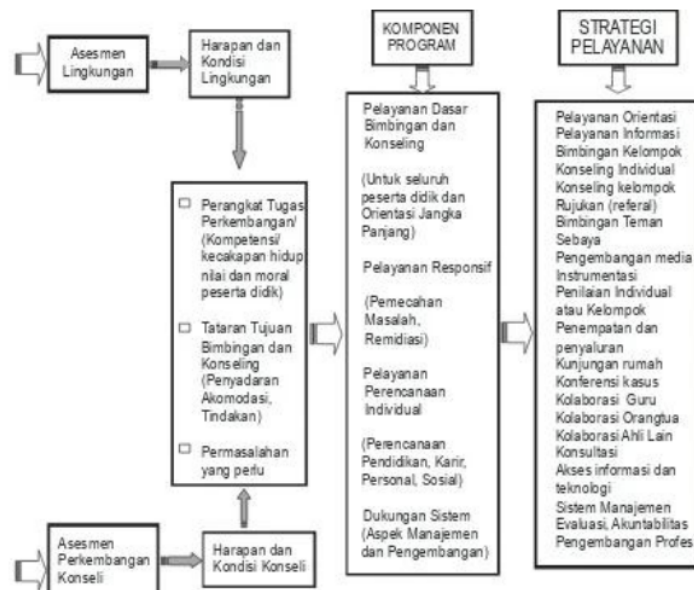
Asesmen Lingkungan

Harapan dan Kondisi Lingkungan

Perangkat Tugas Perkembangan/ (Kompetensi/ kecakapan hidup nilai dan moral peserta didik)

Tataran Tujuan Bimbingan dan Konseling (Penyadaran Akomodasi, Tindakan)

Permasalahan yang perlu

Asesmen Perkembangan Konseli

Harapan dan Kondisi Konseli

KOMPONEN PROGRAM

Pelayanan Dasar Bimbingan dan Konseling

(Untuk seluruh peserta didik dan Orientasi Jangka Panjang)

Pelayanan Responsif

(Pemecahan Masalah, Remidiasi)

Pelayanan Perencanaan Individual

(Perencanaan Pendidikan, Karir, Personal, Sosial)

Dukungan Sistem (Aspek Manajemen dan Pengembangan)

STRATEGI PELAYANAN

Pelayanan Orientasi
Pelayanan Informasi
Bimbingan Kelompok
Konseling Individual
Konseling kelompok
Rujukan (referal)
Bimbingan Teman Sebaya
Pengembangan media
Instrumentasi
Penilaian Individual atau Kelompok
Penempatan dan penyaluran
Kunjungan rumah
Konferensi kasus
Kolaborasi Guru
Kolaborasi Orangtua
Kolaborasi Ahli Lain
Konsultasi
Akses informasi dan teknologi
Sistem Manajemen
Evaluasi, Akuntabilitas
Pengembangan Profes